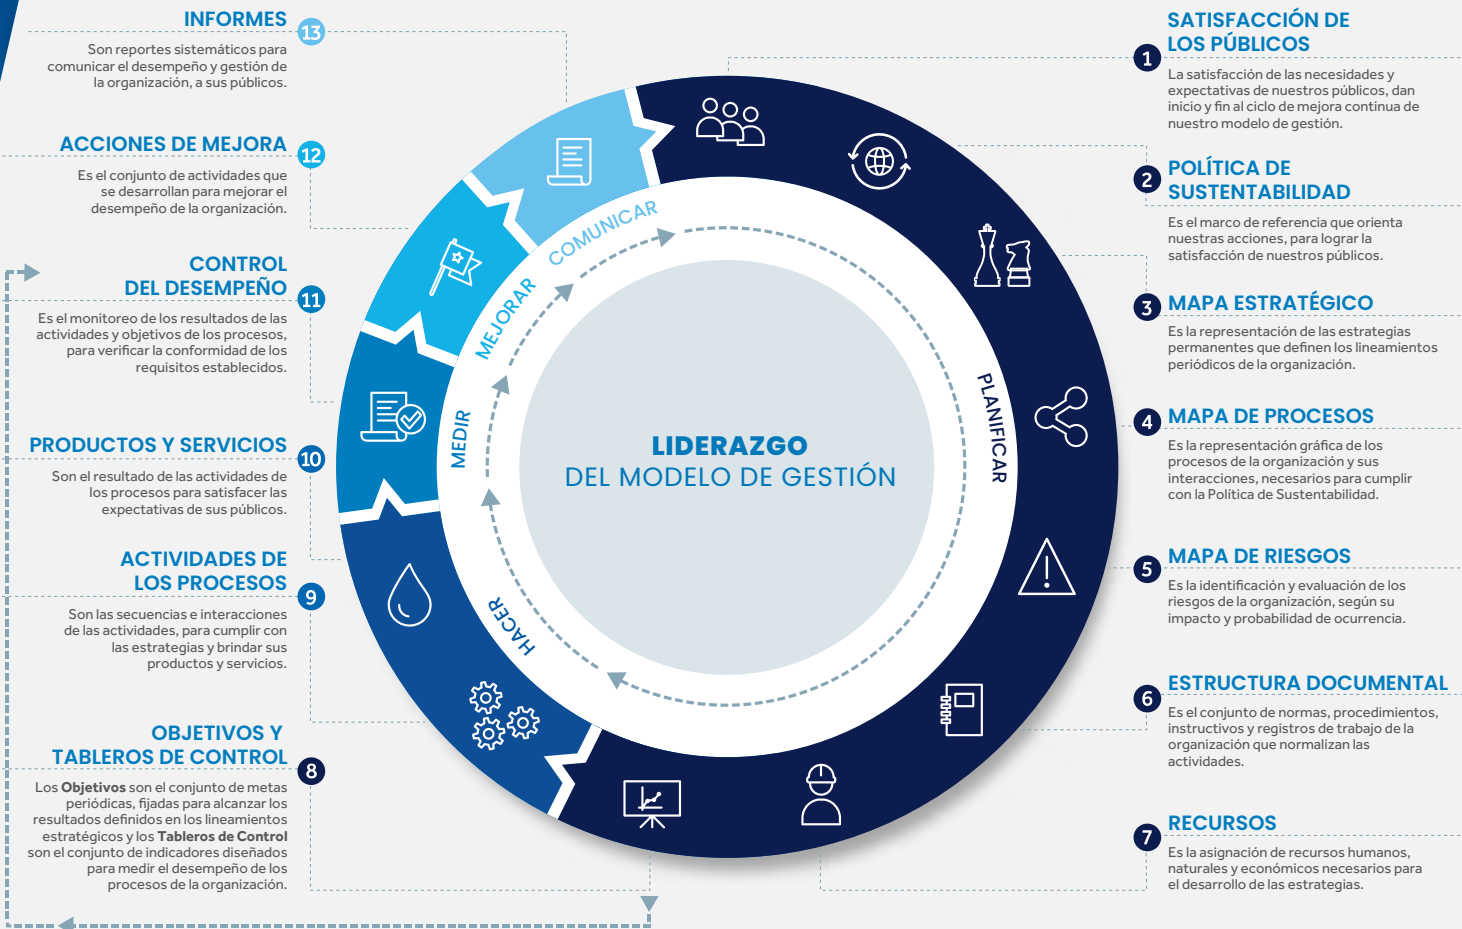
INFORMES
13
Son reportes sistemáticos para comunicar el desempeño y gestión de la organización, a sus públicos.

ACCIONES DE MEJORA
12
Es el conjunto de actividades que se desarrollan para mejorar el desempeño de la organización.

CONTROL DEL DESEMPEÑO
11
Es el monitoreo de los resultados de las actividades y objetivos de los procesos, para verificar la conformidad de los requisitos establecidos.

PRODUCTOS Y SERVICIOS
10
Son el resultado de las actividades de los procesos para satisfacer las expectativas de sus públicos.

ACTIVIDADES DE LOS PROCESOS
9
Son las secuencias e interacciones de las actividades, para cumplir con las estrategias y brindar sus productos y servicios.

OBJETIVOS Y TABLEROS DE CONTROL
8
Los **Objetivos** son el conjunto de metas periódicas, fijadas para alcanzar los resultados definidos en los lineamientos estratégicos y los **Tableros de Control** son el conjunto de indicadores diseñados para medir el desempeño de los procesos de la organización.

COMUNICAR
MEJORAR
MEDIR
HACER
PLANIFICAR

LIDERAZGO
DEL MODELO DE GESTIÓN

1
SATISFACCIÓN DE LOS PÚBLICOS
La satisfacción de las necesidades y expectativas de nuestros públicos, dan inicio y fin al ciclo de mejora continua de nuestro modelo de gestión.

2
POLÍTICA DE SUSTENTABILIDAD
Es el marco de referencia que orienta nuestras acciones, para lograr la satisfacción de nuestros públicos.

3
MAPA ESTRATÉGICO
Es la representación de las estrategias permanentes que definen los lineamientos periódicos de la organización.

4
MAPA DE PROCESOS
Es la representación gráfica de los procesos de la organización y sus interacciones, necesarios para cumplir con la Política de Sustentabilidad.

5
MAPA DE RIESGOS
Es la identificación y evaluación de los riesgos de la organización, según su impacto y probabilidad de ocurrencia.

6
ESTRUCTURA DOCUMENTAL
Es el conjunto de normas, procedimientos, instructivos y registros de trabajo de la organización que normalizan las actividades.

7
RECURSOS
Es la asignación de recursos humanos, naturales y económicos necesarios para el desarrollo de las estrategias.